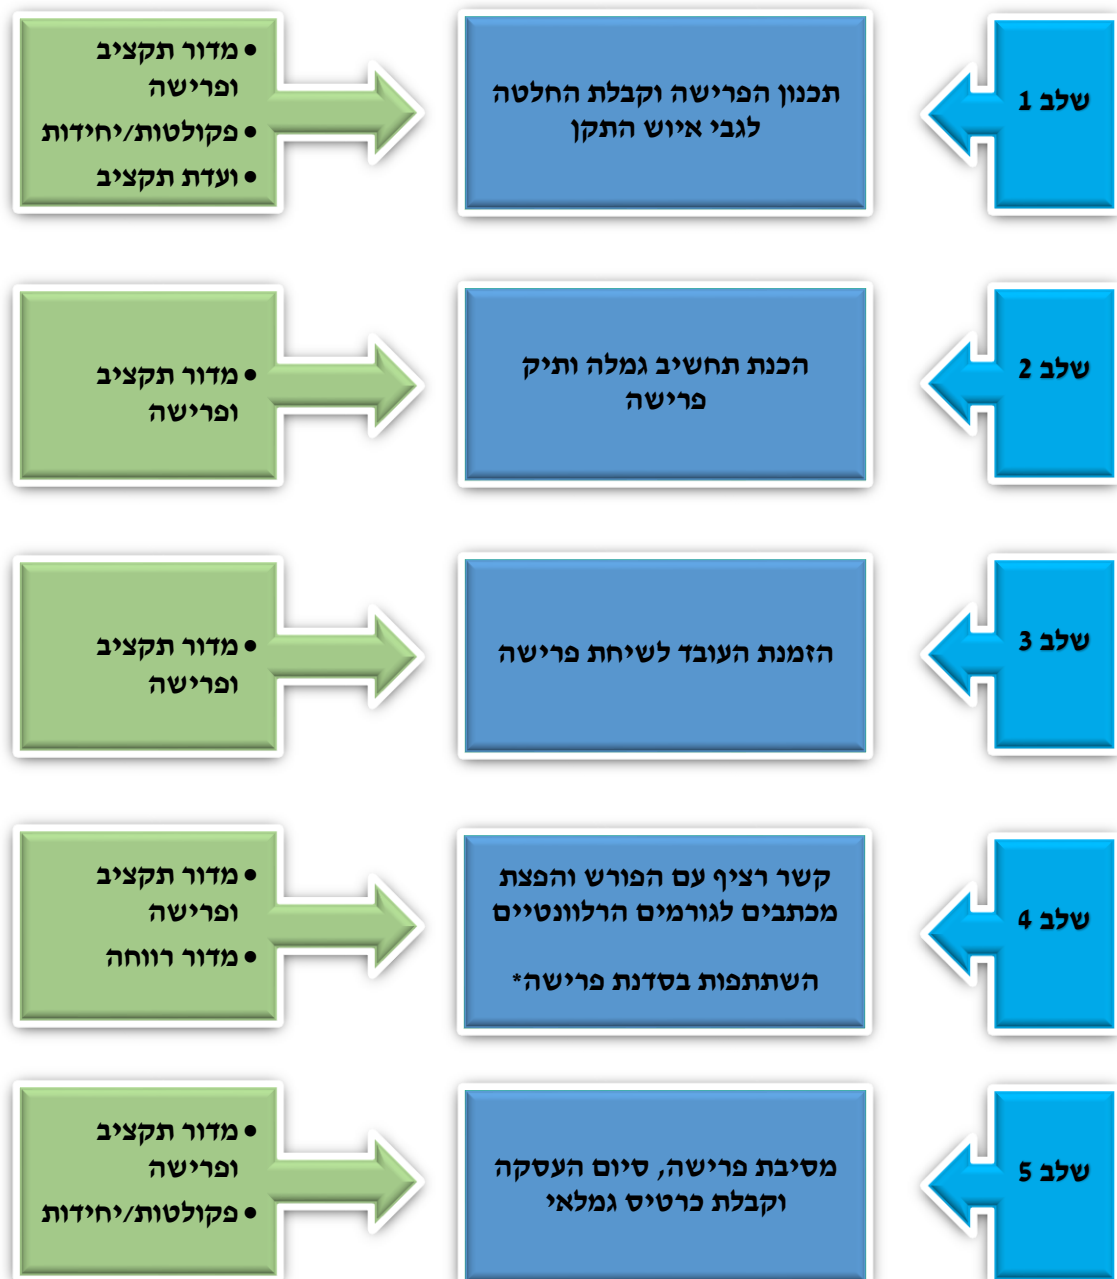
שלב 1

תכנון הפרישה וקבלת החלטה לגבי איוש התקן

• מדור תקציב ופרישה
• פקולטות/יחידות
• ועדת תקציב

שלב 2

הכנת תחשיב גמלה ותיק פרישה

• מדור תקציב ופרישה

שלב 3

הזמנת העובד לשיחת פרישה

• מדור תקציב ופרישה

שלב 4

קשר רציף עם הפורש והפצת מכתבים לגורמים הרלוונטיים

השתתפות בסדנת פרישה*

• מדור תקציב ופרישה
• מדור רווחה

שלב 5

מסיבת פרישה, סיום העסקה וקבלת כרטיס גמלאי

• מדור תקציב ופרישה
• פקולטות/יחידות